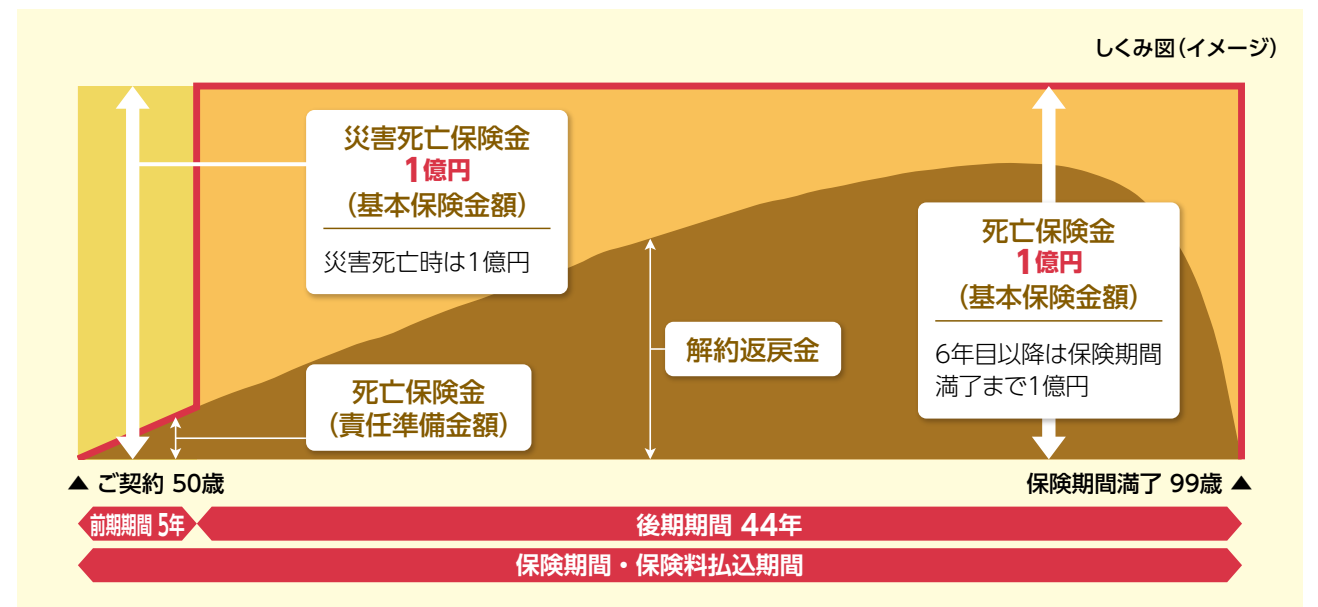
しくみ図（イメージ）

災害死亡保険金
1億円
（基本保険金額）

災害死亡時は1億円

死亡保険金
（責任準備金額）

解約返戻金

死亡保険金
1億円
（基本保険金額）

6年目以降は保険期間満了まで1億円

▲ ご契約 50歳

保険期間満了 99歳 ▲

前期期間 5年

後期期間 44年

保険期間・保険料払込期間